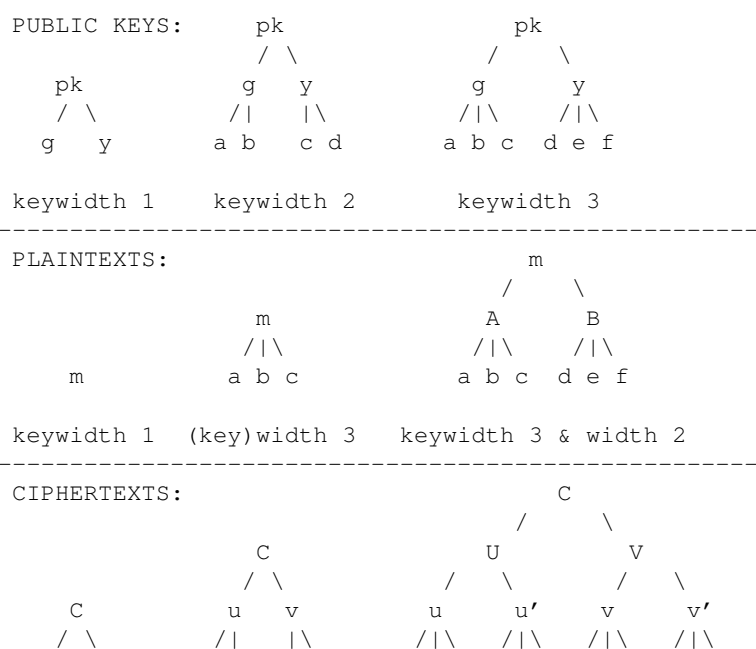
PUBLIC KEYS: pk pk

pk g y g y

g y a b c d a b c d e f

keywidth 1 keywidth 2 keywidth 3

PLAINTEXTS: m

m A B

m a b c a b c d e f

keywidth 1 (key)width 3 keywidth 3 & width 2

CIPHERTEXTS: C

C U V

C u v u u' v v'